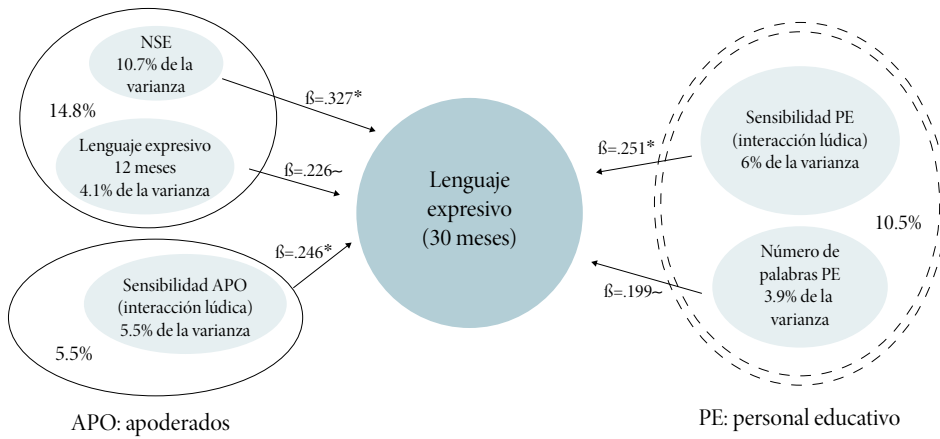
NSE
10.7% de la varianza

14.8%

Lenguaje expresivo
12 meses
4.1% de la varianza

ß=.327*

ß=.226~

Sensibilidad APO
(interacción lúdica)
5.5% de la varianza

5.5%

ß=.246*

Lenguaje expresivo
(30 meses)

ß=.251*

Sensibilidad PE
(interacción lúdica)
6% de la varianza

10.5%

Número de palabras PE
3.9% de la varianza

ß=.199~

APO: apoderados

PE: personal educativo